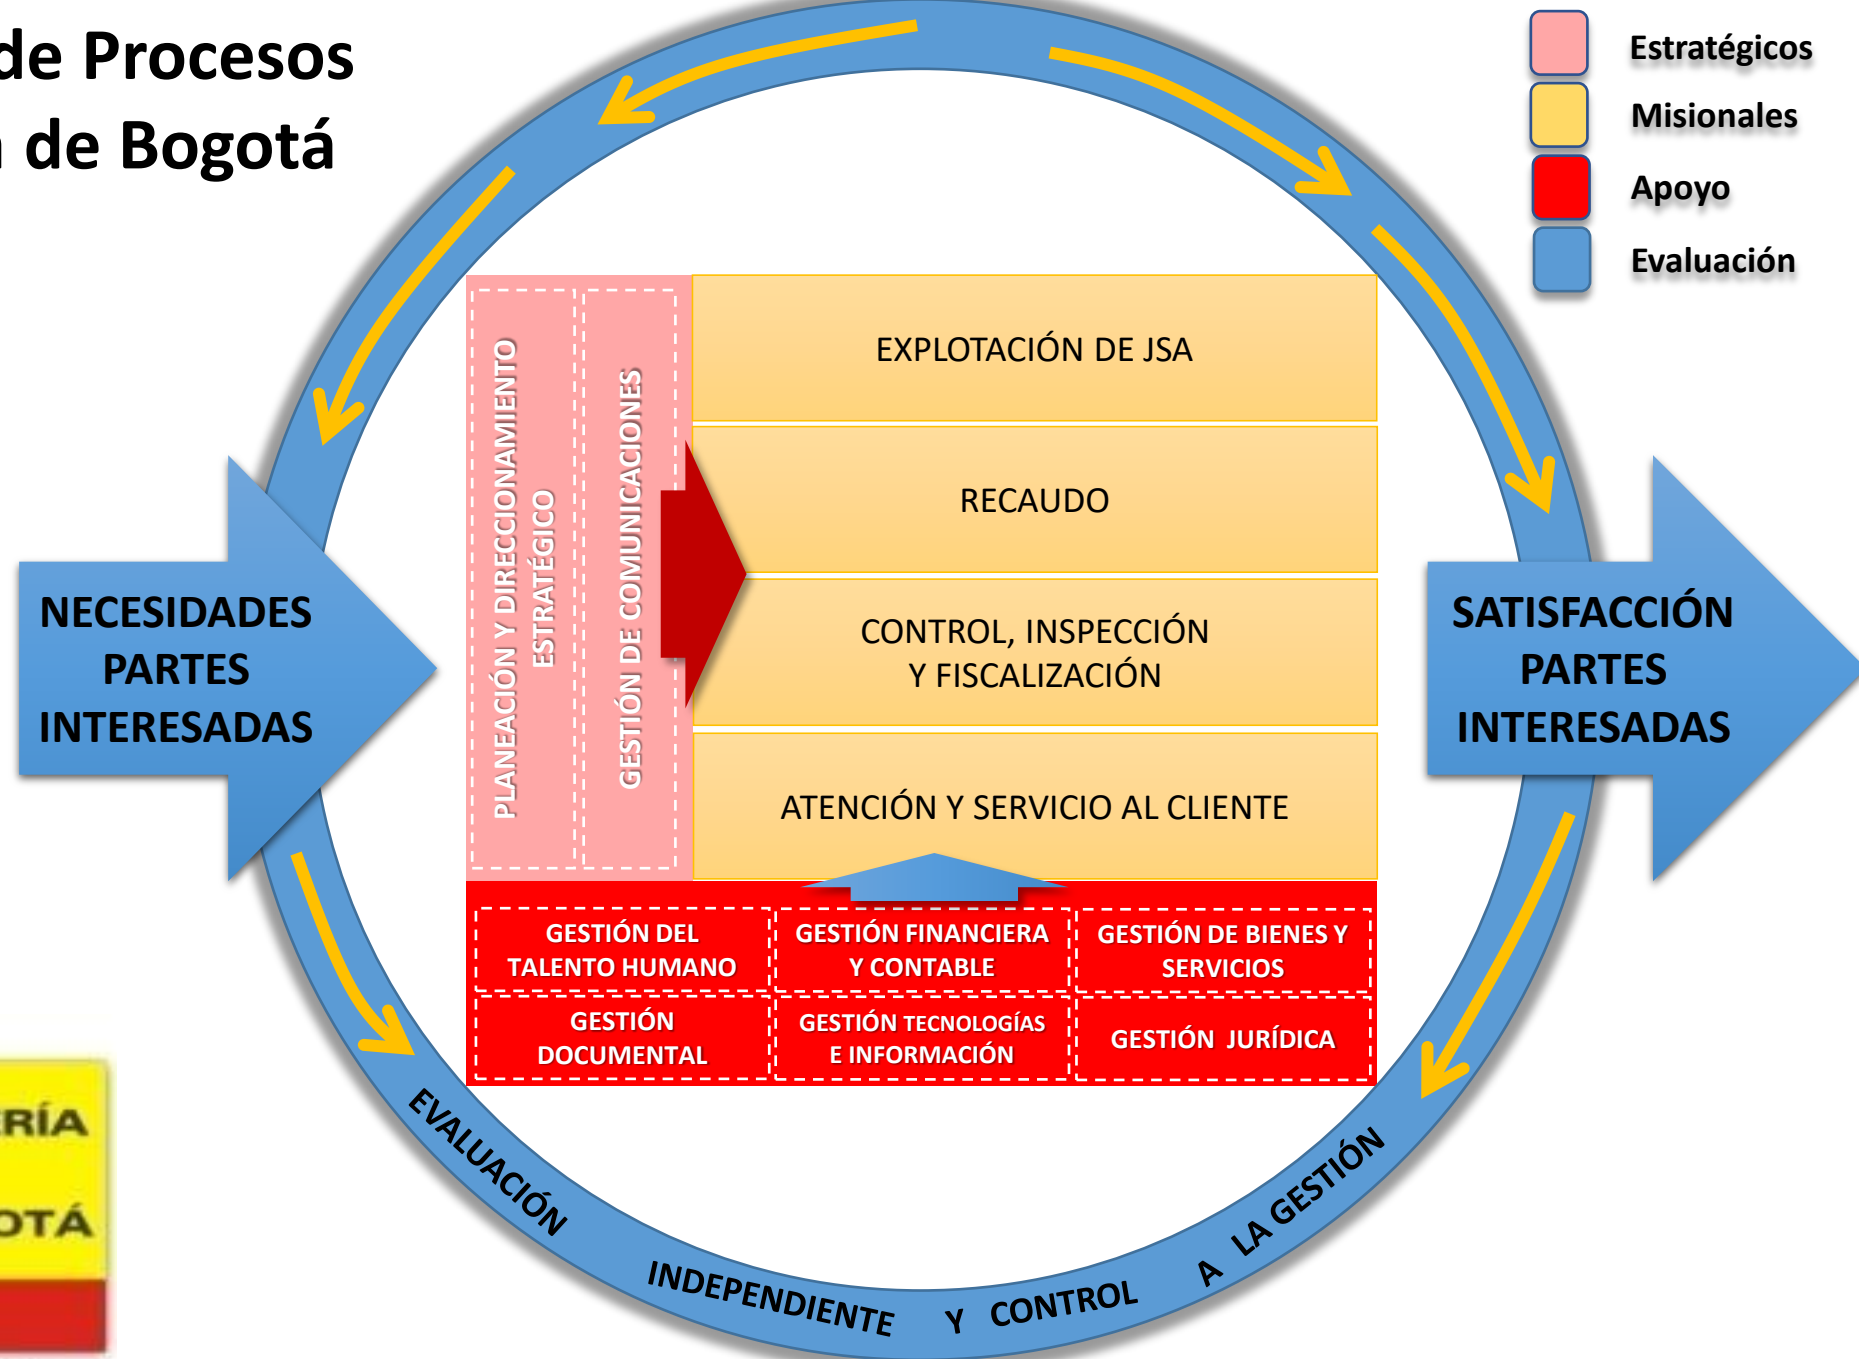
de Procesos
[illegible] de Bogotá

Estratégicos
Misionales
Apoyo
Evaluación

NECESIDADES PARTES INTERESADAS

PLANEACIÓN Y DIRECCIONAMIENTO ESTRATÉGICO

GESTIÓN DE COMUNICACIONES

EXPLOTACIÓN DE JSA

RECAUDO

CONTROL, INSPECCIÓN Y FISCALIZACIÓN

ATENCIÓN Y SERVICIO AL CLIENTE

SATISFACCIÓN PARTES INTERESADAS

| GESTIÓN DEL TALENTO HUMANO | GESTIÓN FINANCIERA Y CONTABLE | GESTIÓN DE BIENES Y SERVICIOS |
|---|---|---|
| GESTIÓN DOCUMENTAL | GESTIÓN TECNOLOGÍAS E INFORMACIÓN | GESTIÓN JURÍDICA |

EVALUACIÓN INDEPENDIENTE Y CONTROL A LA GESTIÓN

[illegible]RÍA
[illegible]OTÁ